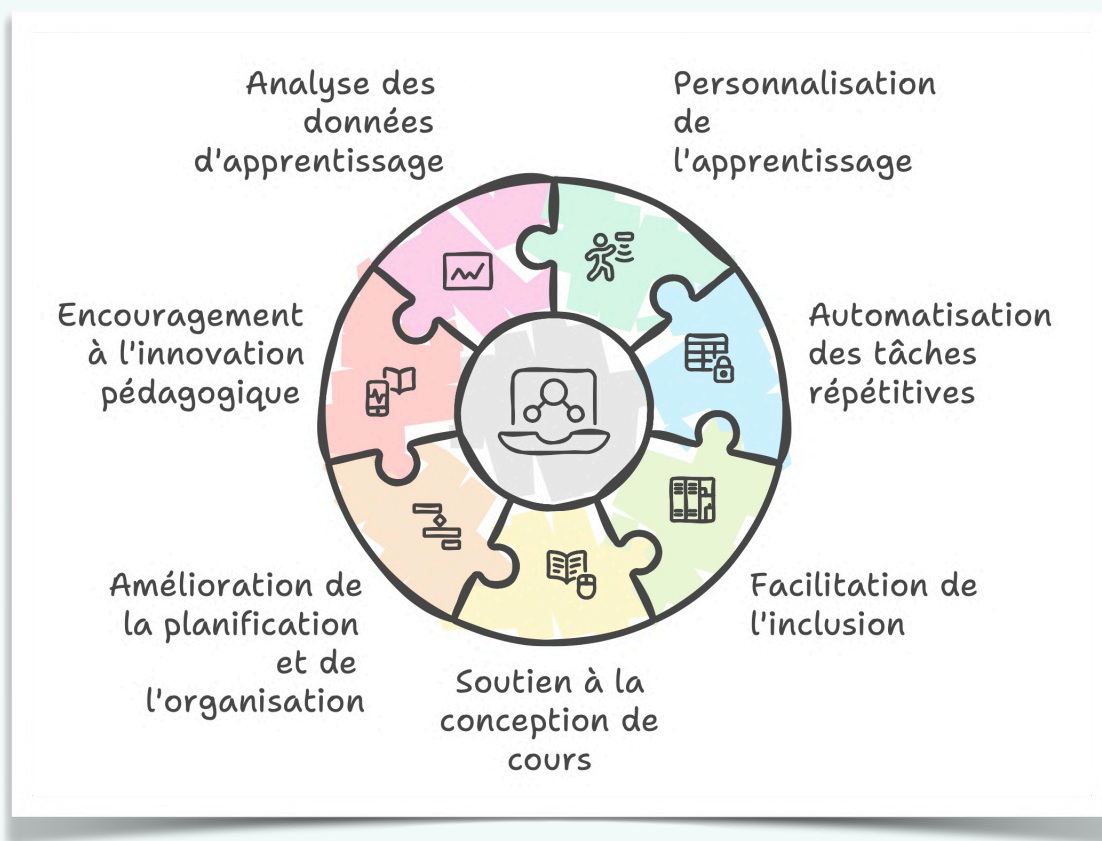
Analyse des données d'apprentissage

Personnalisation de l'apprentissage

Encouragement à l'innovation pédagogique

Automatisation des tâches répétitives

Amélioration de la planification et de l'organisation

Facilitation de l'inclusion

Soutien à la conception de cours